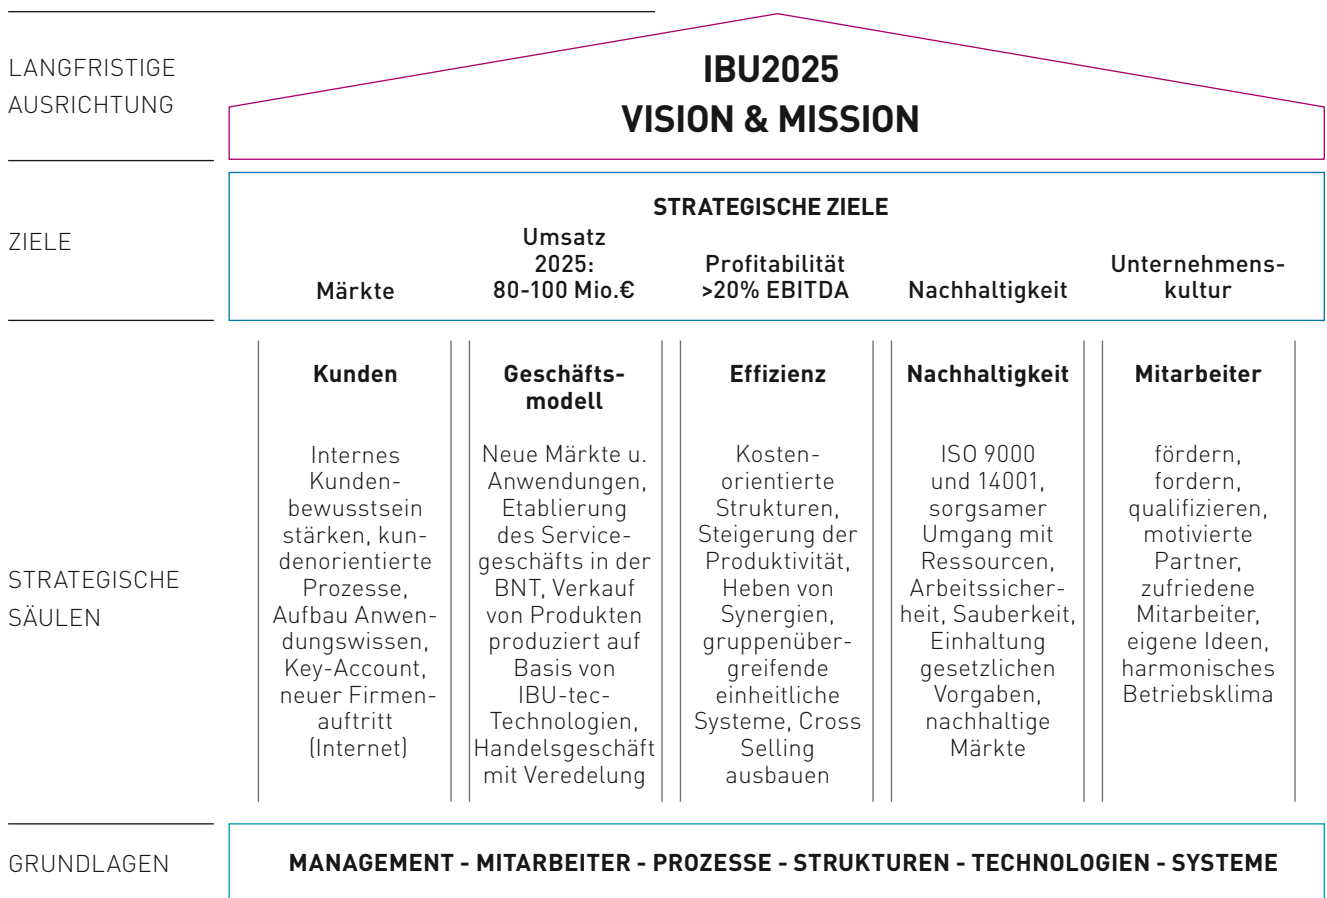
LANGFRISTIGE AUSRICHTUNG

IBU2025
VISION & MISSION

ZIELE

STRATEGISCHE ZIELE

Märkte

Umsatz 2025: 80-100 Mio.€

Profitabilität >20% EBITDA

Nachhaltigkeit

Unternehmenskultur

STRATEGISCHE SÄULEN

Kunden

Internes Kundenbewusstsein stärken, kundenorientierte Prozesse, Aufbau Anwendungswissen, Key-Account, neuer Firmenauftritt (Internet)

Geschäftsmodell

Neue Märkte u. Anwendungen, Etablierung des Servicegeschäfts in der BNT, Verkauf von Produkten produziert auf Basis von IBU-tec-Technologien, Handelsgeschäft mit Veredelung

Effizienz

Kostenorientierte Strukturen, Steigerung der Produktivität, Heben von Synergien, gruppenübergreifende einheitliche Systeme, Cross Selling ausbauen

Nachhaltigkeit

ISO 9000 und 14001, sorgsamer Umgang mit Ressourcen, Arbeitssicherheit, Sauberkeit, Einhaltung gesetzlichen Vorgaben, nachhaltige Märkte

Mitarbeiter

fördern, fordern, qualifizieren, motivierte Partner, zufriedene Mitarbeiter, eigene Ideen, harmonisches Betriebsklima

GRUNDLAGEN

MANAGEMENT - MITARBEITER - PROZESSE - STRUKTUREN - TECHNOLOGIEN - SYSTEME